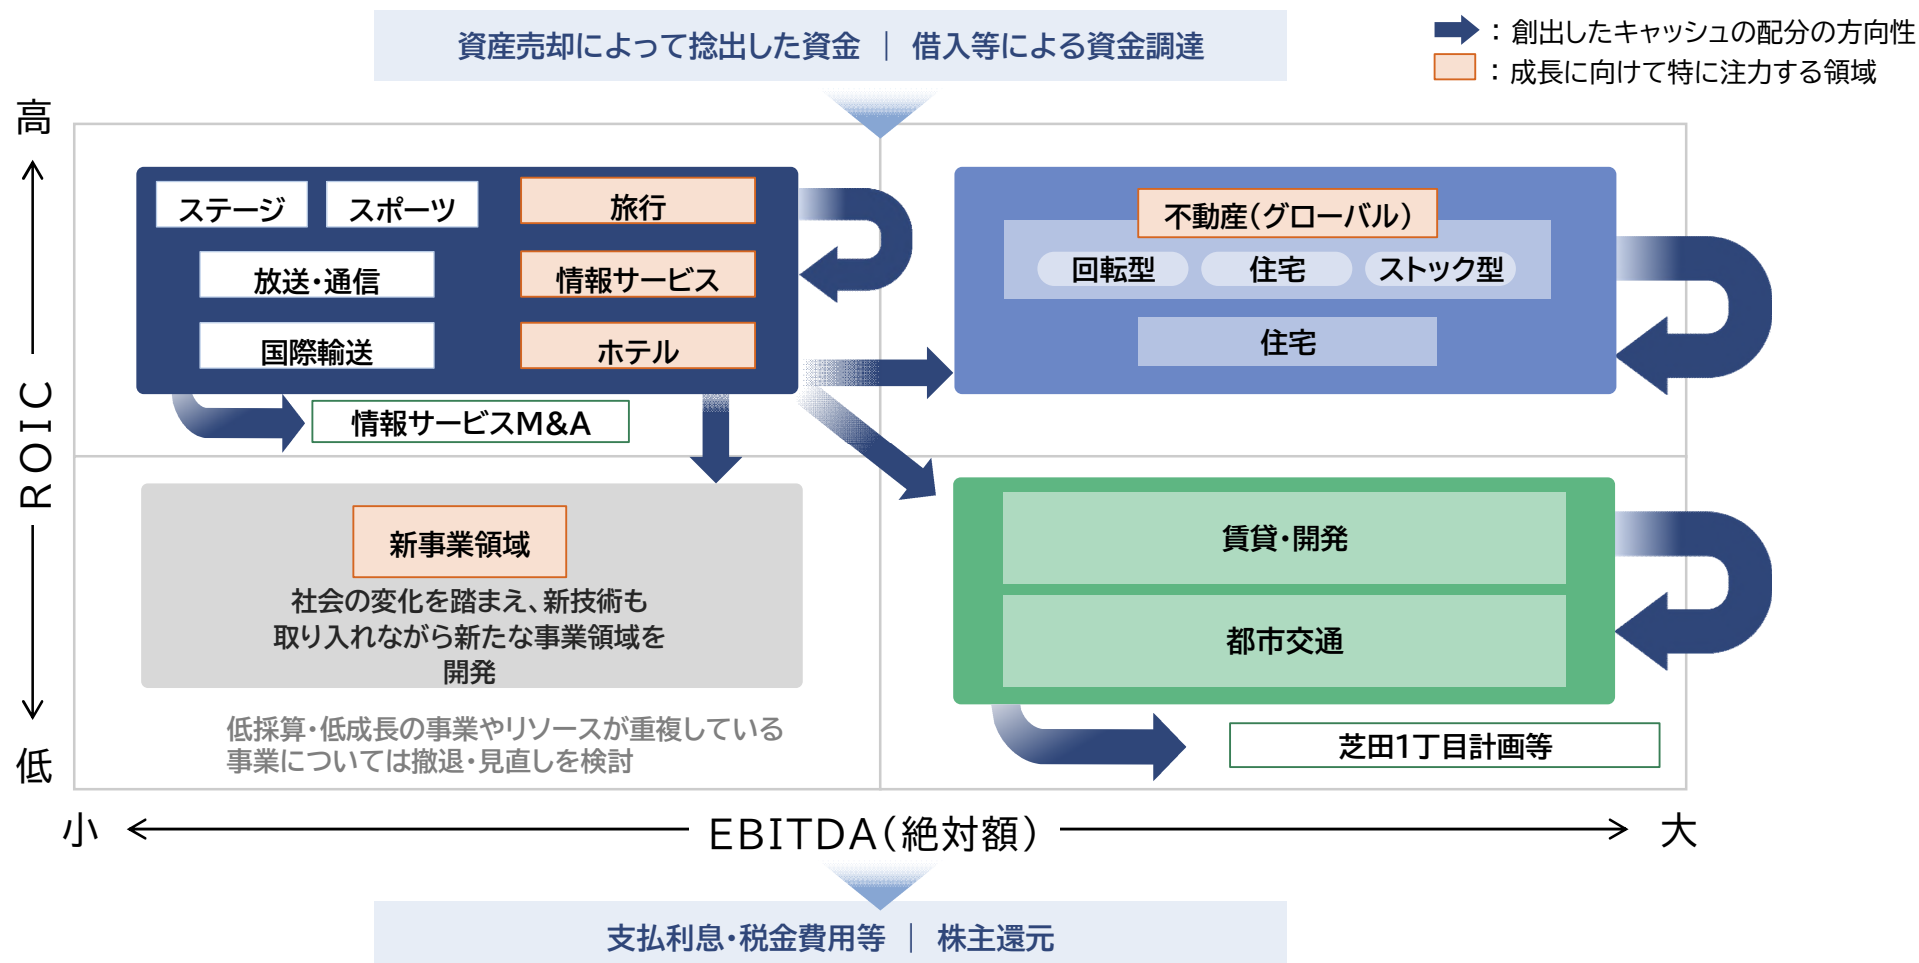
資産売却によって捻出した資金 ｜ 借入等による資金調達

：創出したキャッシュの配分の方向性
：成長に向けて特に注力する領域

高

ROIC

低

ステージ
スポーツ
旅行
放送・通信
情報サービス
国際輸送
ホテル

情報サービスM&A

不動産(グローバル)
回転型
住宅
ストック型
住宅

新事業領域
社会の変化を踏まえ、新技術も取り入れながら新たな事業領域を開発

賃貸・開発
都市交通

芝田1丁目計画等

低採算・低成長の事業やリソースが重複している事業については撤退・見直しを検討

小 EBITDA(絶対額) 大

支払利息・税金費用等 ｜ 株主還元